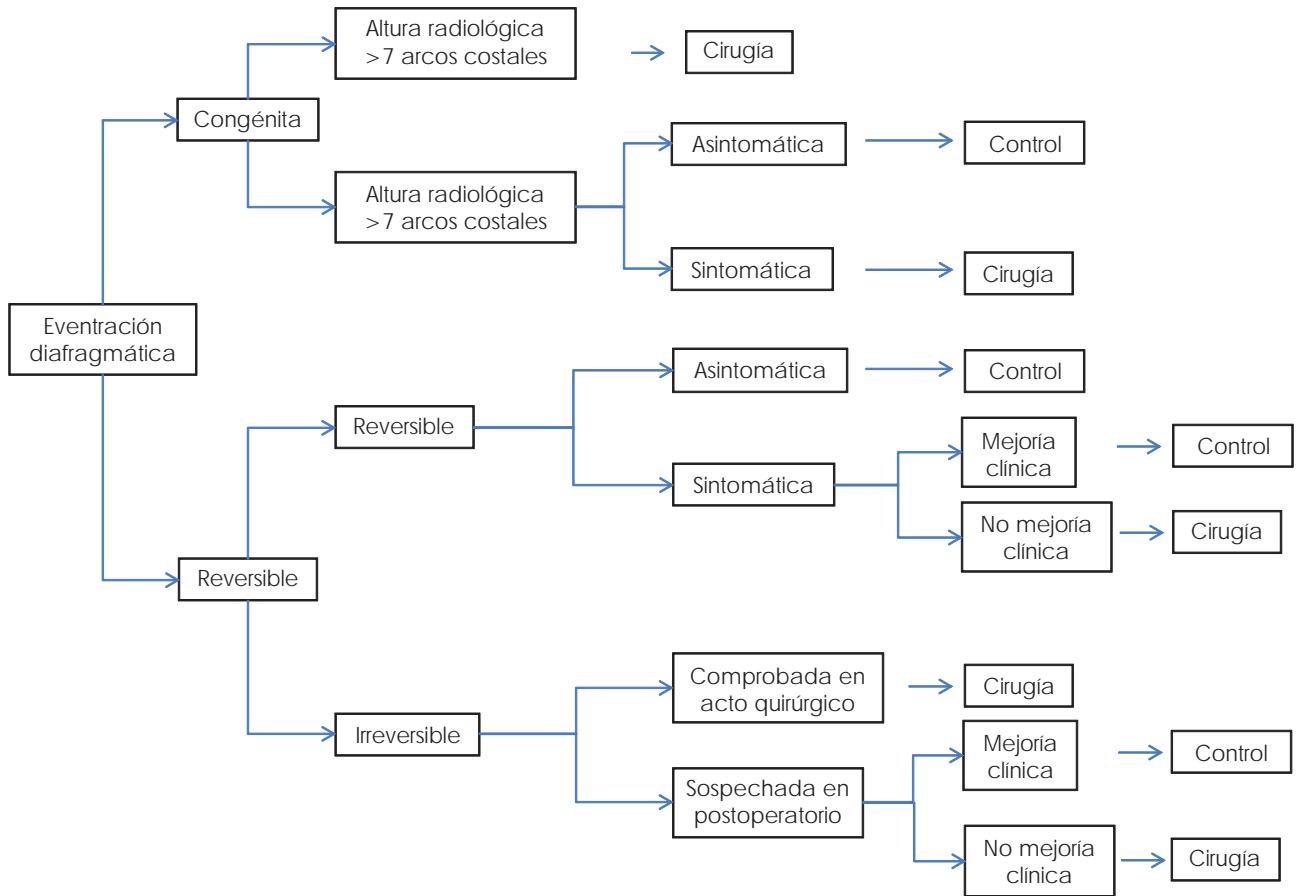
Eventración diafragmática

Congénita

Altura radiológica >7 arcos costales

Cirugía

Altura radiológica >7 arcos costales

Asintomática

Control

Sintomática

Cirugía

Reversible

Reversible

Asintomática

Control

Sintomática

Mejoría clínica

Control

No mejoría clínica

Cirugía

Irreversible

Comprobada en acto quirúrgico

Cirugía

Sospechada en postoperatorio

Mejoría clínica

Control

No mejoría clínica

Cirugía